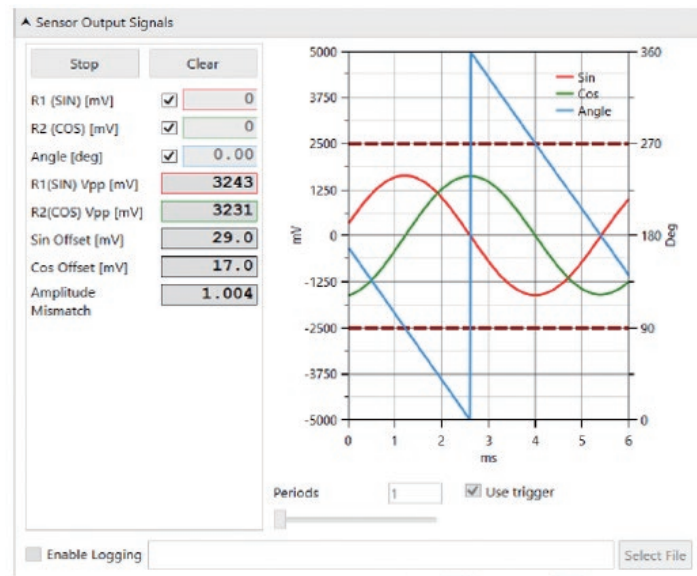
Sensor Output Signals

Stop

Clear

R1 (SIN) [mV] 0

R2 (COS) [mV] 0

Angle [deg] 0.00

R1(SIN) Vpp [mV] 3243

R2(COS) Vpp [mV] 3231

Sin Offset [mV] 29.0

Cos Offset [mV] 17.0

Amplitude Mismatch 1.004

Sin
Cos
Angle

5000
3750
2500
1250
0
-1250
-2500
-3750
-5000

mV

360
270
180
90
0

Deg

0 1 2 3 4 5 6
ms

Periods 1

Use trigger

Enable Logging

Select File